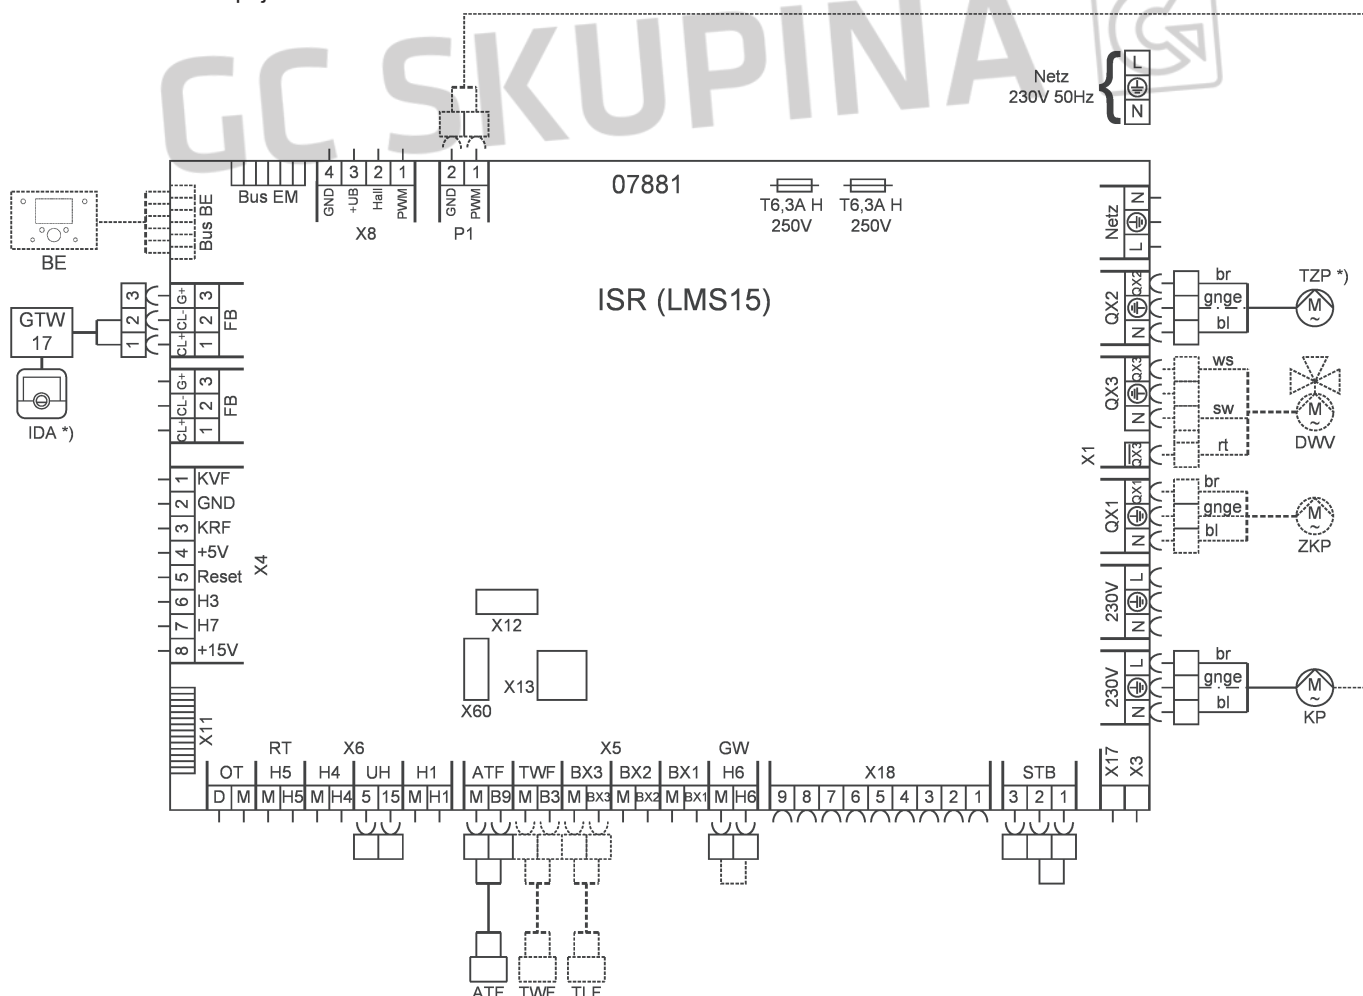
GC SKUPINA

Netz
230V 50Hz
L
N

Bus EM
4 3 2 1
GND +UB Hall PWM
X8
2 1
GND PWM
P1
07881
T6,3A H 250V
T6,3A H 250V

BE
Bus BE

GTW 17
IDA *)
3 2 1
G+ CL- CL+
3 2 1
FB
G+ CL- CL+
3 2 1
FB

ISR (LMS15)

1 KVF
2 GND
3 KRF
4 +5V
5 Reset
6 H3
7 H7
8 +15V
X4

X12
X60
X13
X11

Netz
N
L
QX2
QX2
N
br
gnge
bl
TZP *)
M
QX3
QX3
N
ws
sw
rt
DWV
X1
QX3
QX1
QX1
N
br
gnge
bl
ZKP
230V
L
N
230V
L
N
br
gnge
bl
M
KP

RT
X6
X5
GW
OT
H5
H4
UH
H1
ATF
TWF
BX3
BX2
BX1
H6
X18
STB
X17
X3
D M M H5 M H4 5 15 M H1 M B9 M B3 M BX3 M BX2 M BX1 M H6 9 8 7 6 5 4 3 2 1 3 2 1

ATF TWF TLF